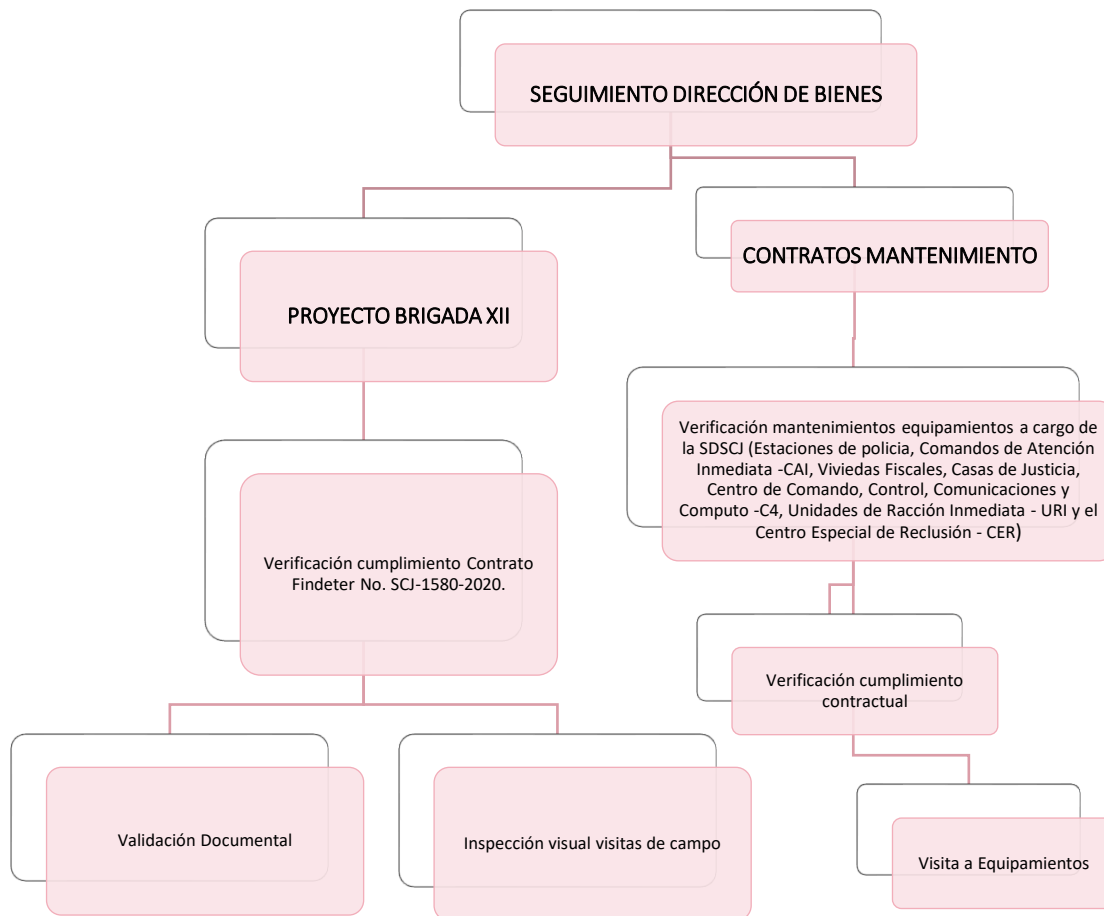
SEGUIMIENTO DIRECCIÓN DE BIENES

PROYECTO BRIGADA XII

Verificación cumplimiento Contrato Findeter No. SCJ-1580-2020.

Validación Documental

Inspección visual visitas de campo

CONTRATOS MANTENIMIENTO

Verificación mantenimientos equipamientos a cargo de la SDSCJ (Estaciones de policia, Comandos de Atención Inmediata -CAI, Viviedas Fiscales, Casas de Justicia, Centro de Comando, Control, Comunicaciones y Computo -C4, Unidades de Racción Inmediata - URI y el Centro Especial de Reclusión - CER)

Verificación cumplimiento contractual

Visita a Equipamientos